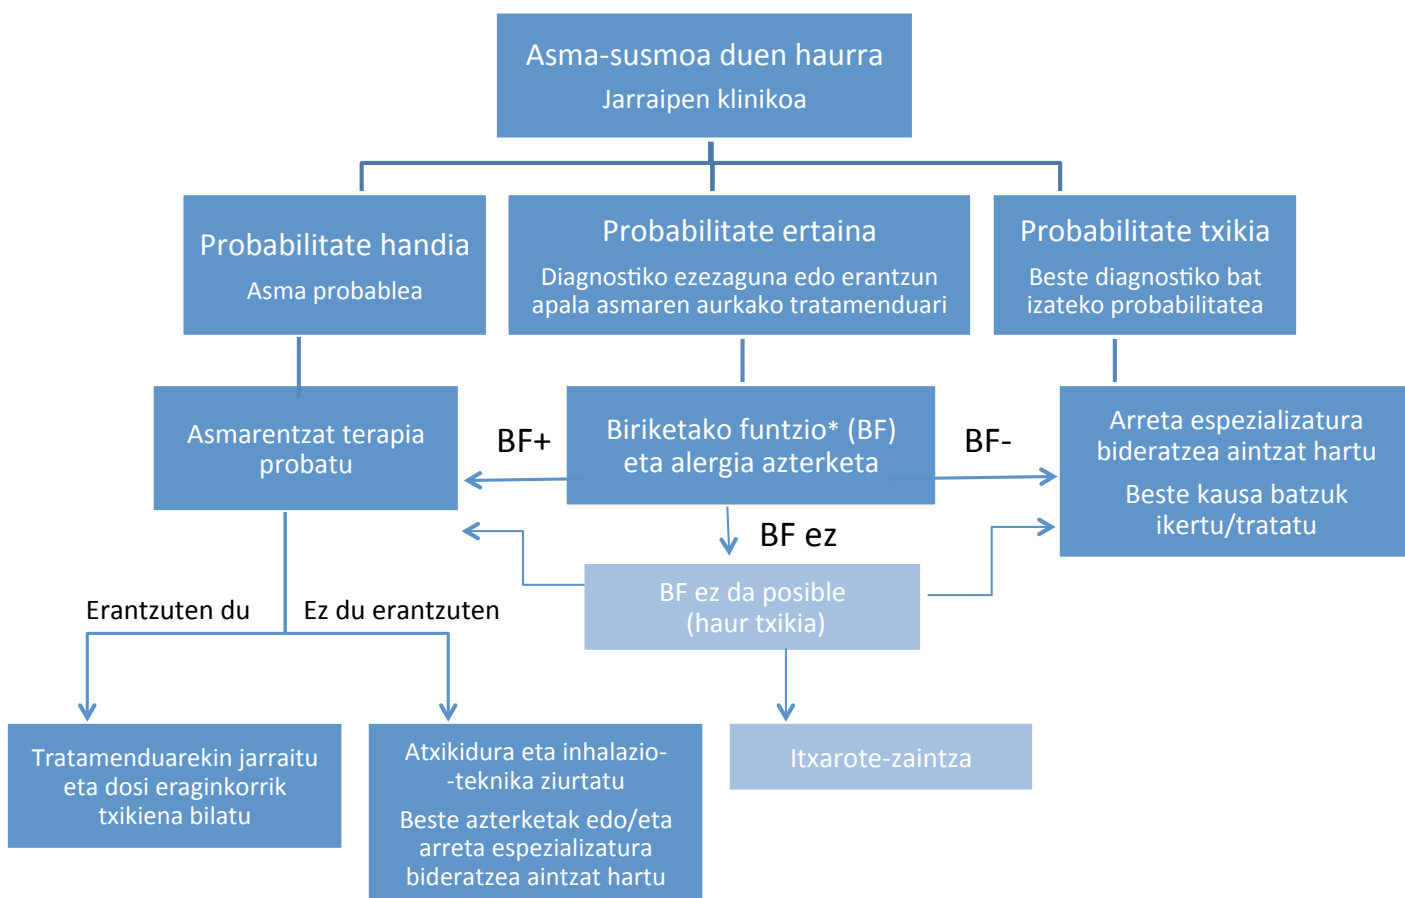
Asma-susmoa duen haurra
Jarraipen klinikoa

Probabilitate handia
Asma probablea

Probabilitate ertaina
Diagnostiko ezezaguna edo erantzun apala asmaren aurkako tratamenduari

Probabilitate txikia
Beste diagnostiko bat izateko probabilitatea

Asmarentzat terapia probatu

BF+

Biriketako funtzio* (BF) eta alergia azterketa

BF-

Arreta espezializatura bideratzea aintzat hartu
Beste kausa batzuk ikertu/tratatu

BF ez

BF ez da posible (haur txikia)

Erantzuten du

Ez du erantzuten

Tratamenduarekin jarraitu eta dosi eraginkorrik txikiena bilatu

Atxikidura eta inhalazio--teknika ziurtatu
Beste azterketak edo/eta arreta espezializatura bideratzea aintzat hartu

Itxarote-zaintza